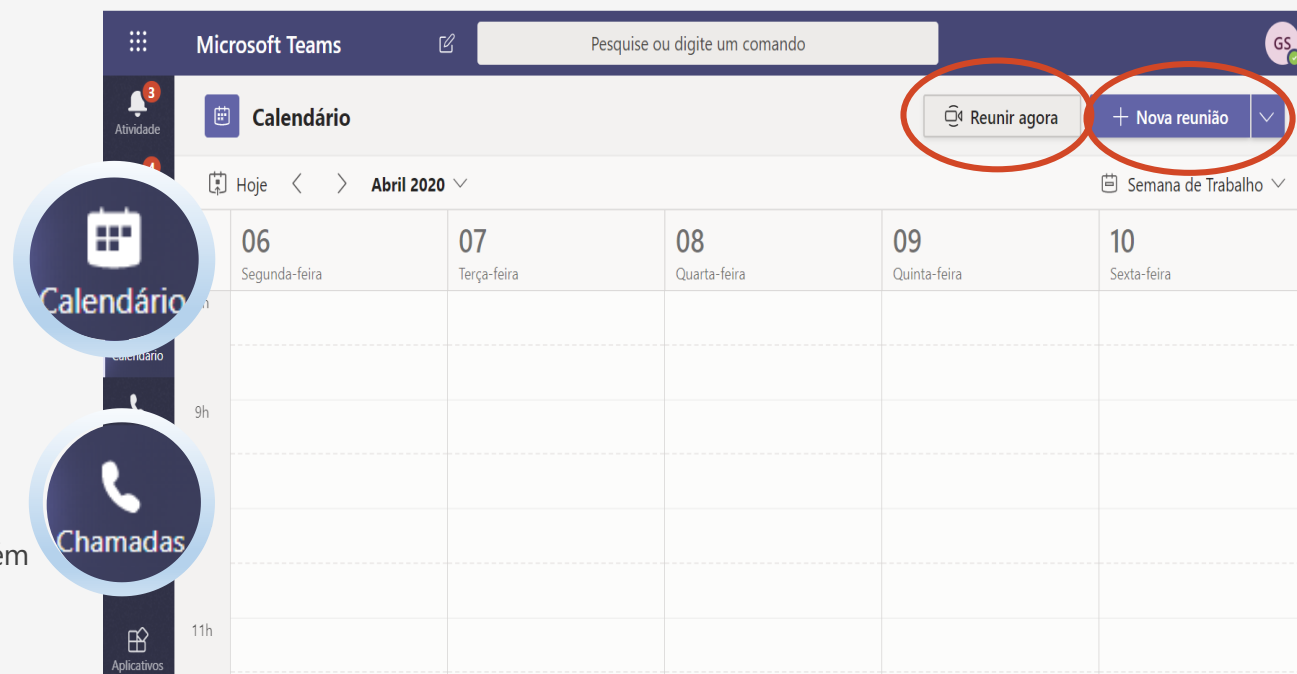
Microsoft Teams

Pesquise ou digite um comando

GS

3
Atividade

Calendário

Reunir agora

+ Nova reunião

Hoje

Abril 2020

Semana de Trabalho

06
Segunda-feira

07
Terça-feira

08
Quarta-feira

09
Quinta-feira

10
Sexta-feira

Calendário

Calendário

9h

Chamadas

em

11h

Aplicativos